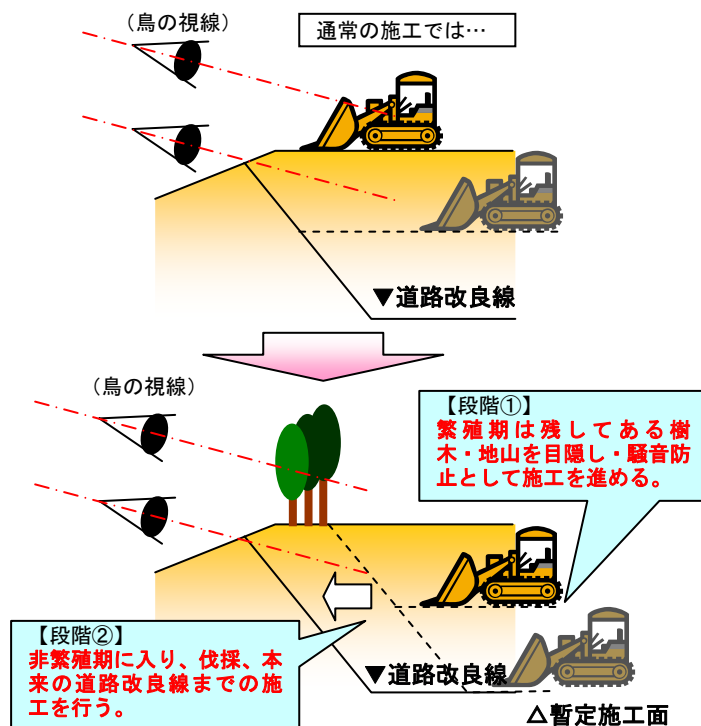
（鳥の視線）

通常の施工では…

▼道路改良線

（鳥の視線）

【段階①】
繁殖期は残してある樹木・地山を目隠し・騒音防止として施工を進める。

【段階②】
非繁殖期に入り、伐採、本来の道路改良線までの施工を行う。

▼道路改良線

△暫定施工面